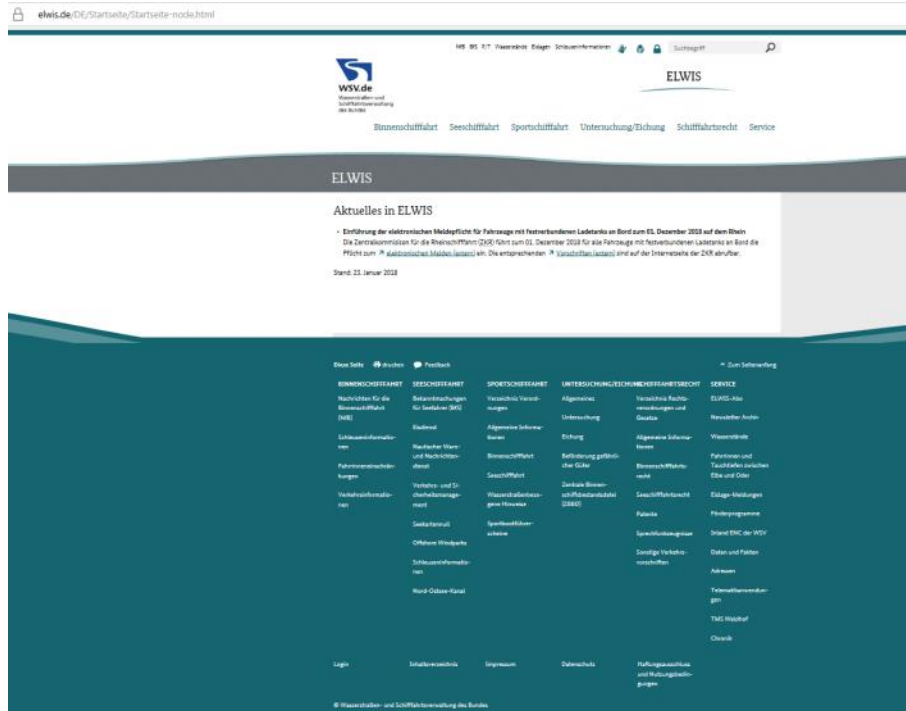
elwis.de/DE/Startseite/Startseite-node.html

NfB BS F/T Wasserstände Eisdaten Schleuseninformationen

Suchbegriff

WSV.de
Wasserstraßen- und Schifffahrtsverwaltung des Bundes

ELWIS

Binnenschifffahrt Seeschifffahrt Sportschifffahrt Untersuchung/Eichung Schifffahrtsrecht Service

ELWIS

Aktuelles in ELWIS

Einführung der elektronischen Meldepflicht für Fahrzeuge mit festverbundenen Ladetanks an Bord zum 01. Dezember 2018 auf dem Rhein
Die Zentralkommission für die Rheinschifffahrt (ZKR) führt zum 01. Dezember 2018 für alle Fahrzeuge mit festverbundenen Ladetanks an Bord die Pflicht zum elektronischen Melden (extern) ein. Die entsprechenden Vorschriften (extern) sind auf der Internetseite der ZKR abrufbar.

Stand: 23. Januar 2018

Diese Seite drucken Feedback

Zum Seitenanfang

BINNENSCHIFFFAHRT
Nachrichten für die Binnenschifffahrt (NfB)
Schleuseninformationen
Fahrrinnenabmessungen
Verkehrsinformationen

SEESCHIFFFAHRT
Bekanntmachungen für Seefahrer (BfS)
Eisdienst
Nautischer Warn- und Nachrichtendienst
Verkehrs- und Sicherheitsmanagement
Seekartennull
Offshore Windparks
Schleuseninformationen
Nord-Ostsee-Kanal

SPORTSCHIFFFAHRT
Verzeichnis Verordnungen
Allgemeine Informationen
Binnenschifffahrt
Seeschifffahrt
Wasserstraßenbezogene Hinweise
Sportbootführerscheine

UNTERSUCHUNG/EICHUNG
Allgemeines
Untersuchung
Eichung
Beförderung gefährlicher Güter
Zentrale Binnenschiffsbestandsdatei (ZBBD)

SCHIFFFAHRTSRECHT
Verzeichnis Rechtsverordnungen und Gesetze
Allgemeine Informationen
Binnenschifffahrtsrecht
Seeschifffahrtsrecht
Patente
Sprechfunkzeugnisse
Sonstige Verkehrsvorschriften

SERVICE
ELWIS-Abo
Newsletter Archiv
Wasserstände
Fahrrinnen und Tauchtiefen zwischen Elbe und Oder
Eislage-Meldungen
Förderprogramme
Inland ENC der WSV
Daten und Fakten
Adressen
Telematikanwendungen
TMS Waldhof
Chronik

Login Inhaltsverzeichnis Impressum Datenschutz Haftungsausschluss und Nutzungsbedingungen

© Wasserstraßen- und Schifffahrtsverwaltung des Bundes